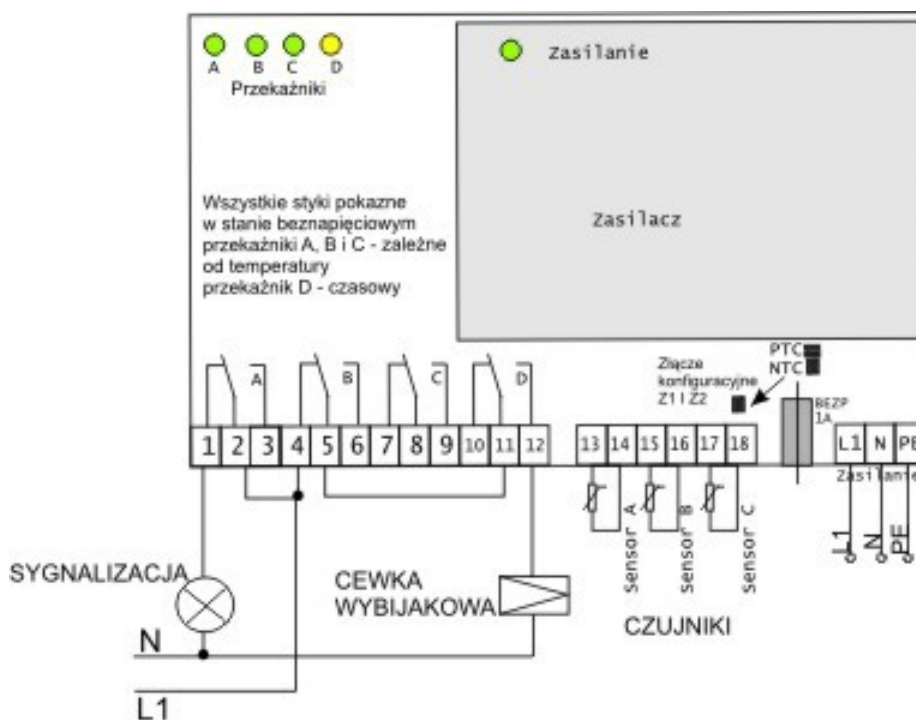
A B C D
Przekaźniki

Zasilanie

Zasilacz

Wszystkie styki pokazne w stanie beznapięciowym przekaźniki A, B i C - zależne od temperatury przekaźnik D - czasowy

A B C D

PTC
NTC
Złącze konfiguracyjne Z1 i Z2
BEZP 1A

1 2 3 4 5 6 7 8 9 10 11 12

13 14 15 16 17 18

L1 N PE
Zasilanie

Sensor A
Sensor B
Sensor C

L1 N PE

SYGNALIZACJA

CEWKA WYBIJAKOWA

CZUJNIKI

N

L1